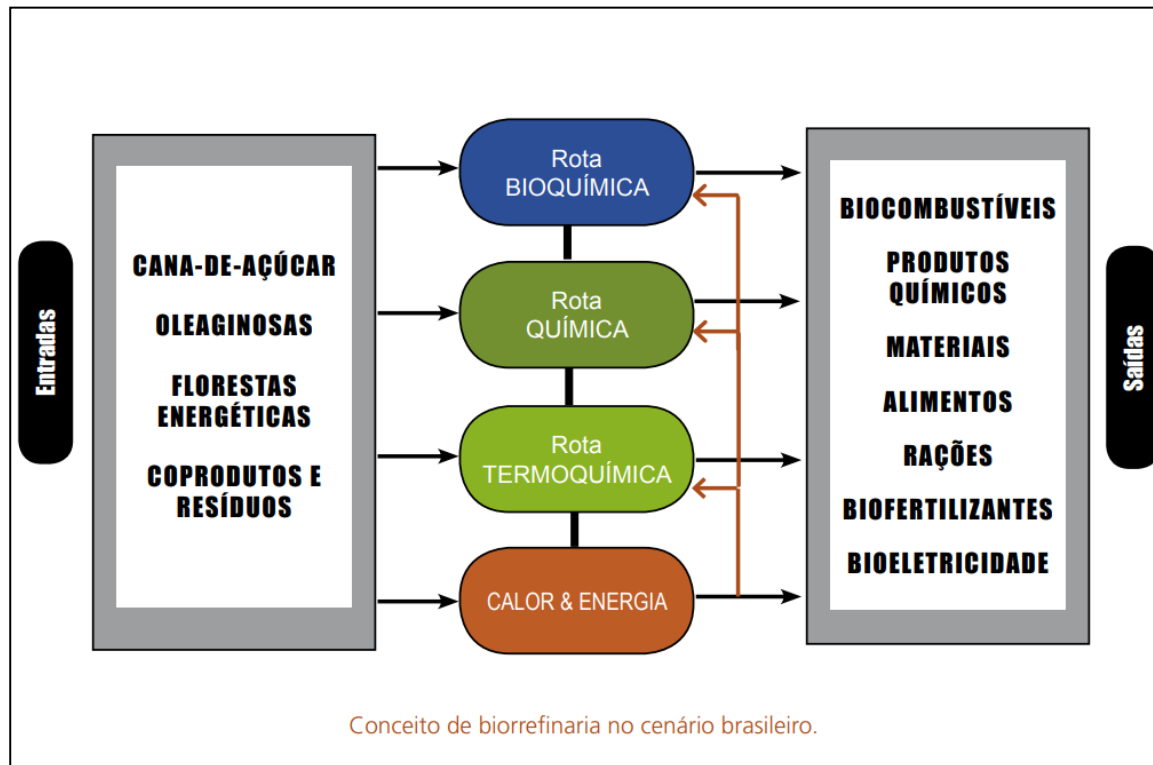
Entradas

CANA-DE-AÇÚCAR

OLEAGINOSAS

FLORESTAS ENERGÉTICAS

COPRODUTOS E RESÍDUOS

Rota BIOQUÍMICA

Rota QUÍMICA

Rota TERMOQUÍMICA

CALOR & ENERGIA

BIOCOMBUSTÍVEIS

PRODUTOS QUÍMICOS

MATERIAIS

ALIMENTOS

RAÇÕES

BIOFERTILIZANTES

BIOELETRICIDADE

Saídas

Conceito de biorrefinaria no cenário brasileiro.